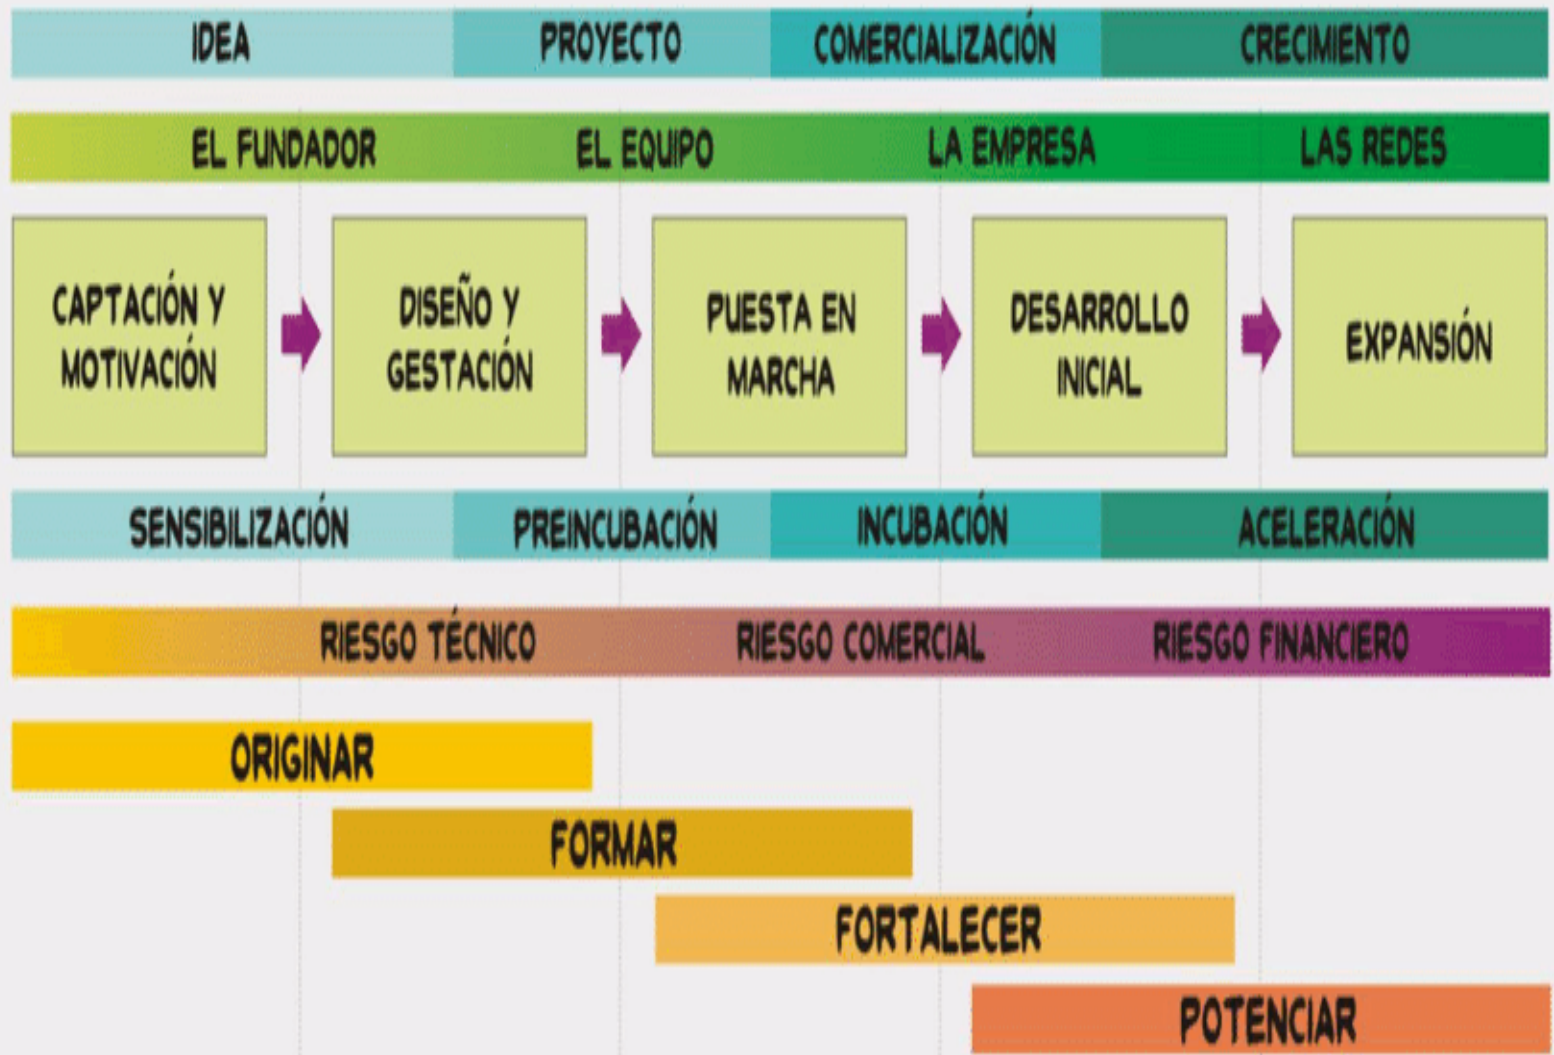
IDEA PROYECTO COMERCIALIZACIÓN CRECIMIENTO

EL FUNDADOR EL EQUIPO LA EMPRESA LAS REDES

CAPTACIÓN Y MOTIVACIÓN

DISEÑO Y GESTACIÓN

PUESTA EN MARCHA

DESARROLLO INICIAL

EXPANSIÓN

SENSIBILIZACIÓN PREINCUBACIÓN INCUBACIÓN ACELERACIÓN

RIESGO TÉCNICO RIESGO COMERCIAL RIESGO FINANCIERO

ORIGINAR

FORMAR

FORTALECER

POTENCIAR